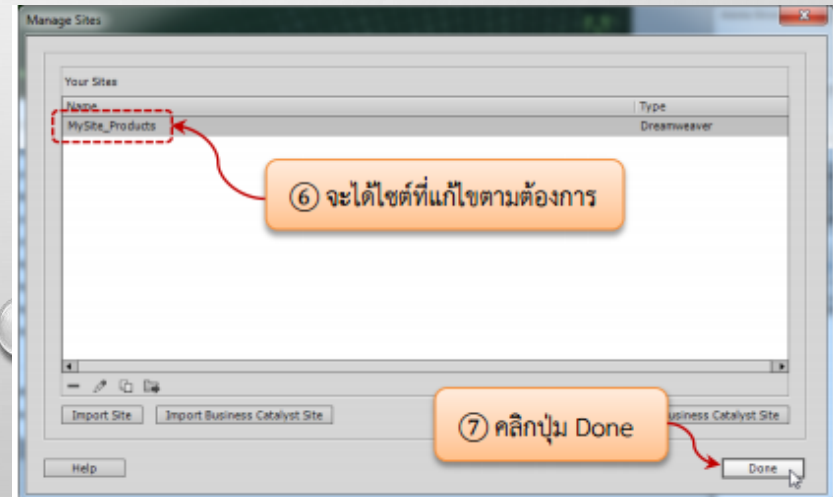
Manage Sites

Your Sites

| Name | Type |
|---|---|
| MySite_Products | Dreamweaver |

⑥ จะได้ไซต์ที่แก้ไขตามต้องการ

Import Site | Import Business Catalyst Site

⑦ คลิกปุ่ม Done

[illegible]usiness Catalyst Site

Help

Done